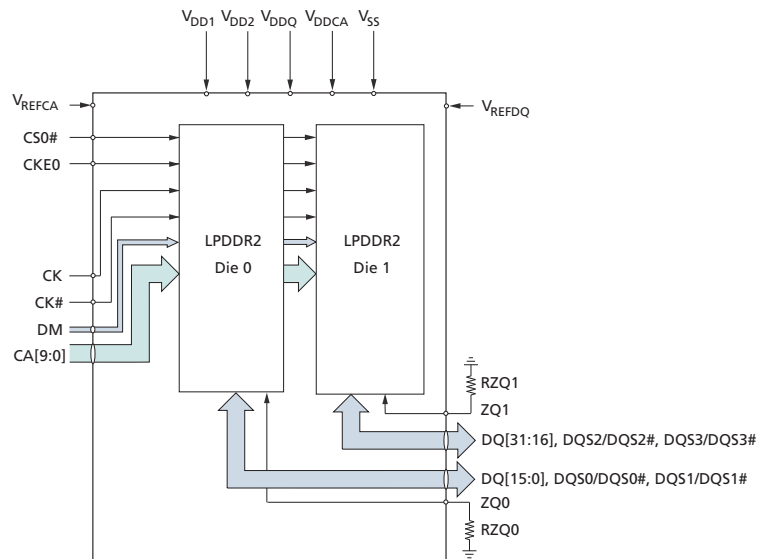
$V_{DD1}$ $V_{DD2}$ $V_{DDQ}$ $V_{DDCA}$ $V_{SS}$

$V_{REFCA}$

$V_{REFDQ}$

CS0#

CKE0

LPDDR2
Die 0

LPDDR2
Die 1

CK

CK#

DM

CA[9:0]

RZQ1

ZQ1

DQ[31:16], DQS2/DQS2#, DQS3/DQS3#

DQ[15:0], DQS0/DQS0#, DQS1/DQS1#

ZQ0

RZQ0